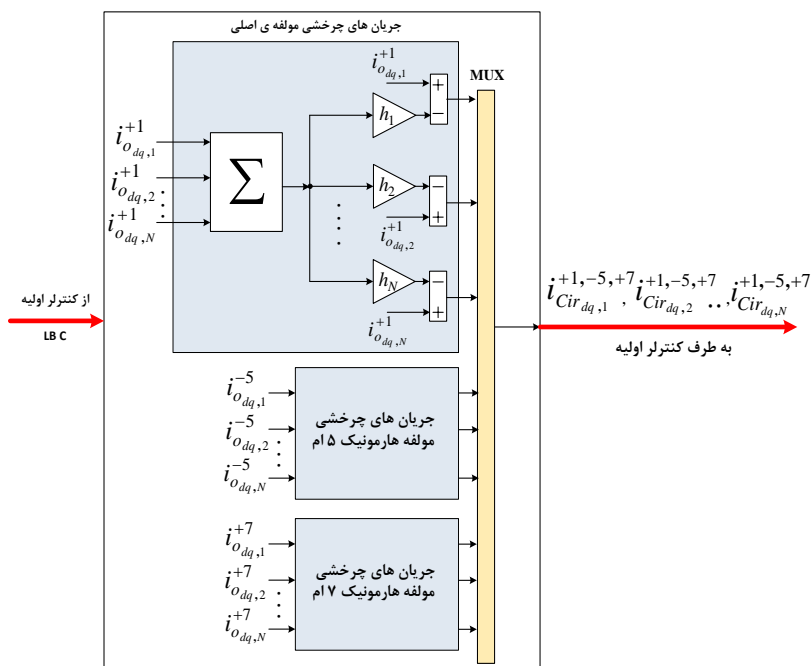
جریان های چرخشی مولفه ی اصلی

$i_{o_{dq,1}}^{+1}$
$i_{o_{dq,2}}^{+1}$
$i_{o_{dq,N}}^{+1}$

$\Sigma$

$h_1$
$h_2$
$h_N$

$i_{o_{dq,1}}^{+1}$
$i_{o_{dq,2}}^{+1}$
$i_{o_{dq,N}}^{+1}$

+
−
−
+
−
+

MUX

از کنترلر اولیه

LB C

$i_{Cir_{dq,1}}^{+1,-5,+7}, i_{Cir_{dq,2}}^{+1,-5,+7} .. i_{Cir_{dq,N}}^{+1,-5,+7}$

به طرف کنترلر اولیه

$i_{o_{dq,1}}^{-5}$
$i_{o_{dq,2}}^{-5}$
$i_{o_{dq,N}}^{-5}$

جریان های چرخشی مولفه هارمونیک ۵ ام

$i_{o_{dq,1}}^{+7}$
$i_{o_{dq,2}}^{+7}$
$i_{o_{dq,N}}^{+7}$

جریان های چرخشی مولفه هارمونیک ۷ ام